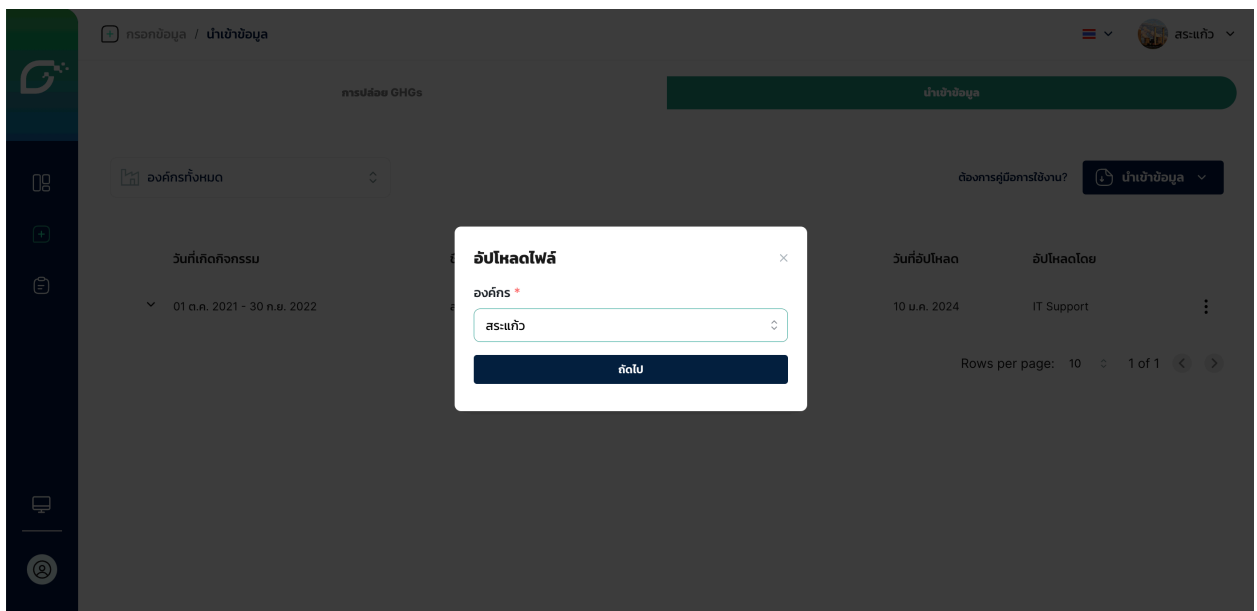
กรอกข้อมูล / นำเข้าข้อมูล

สระแก้ว

การปล่อย GHGs

นำเข้าข้อมูล

องค์กรทั้งหมด

ต้องการคู่มือการใช้งาน?

นำเข้าข้อมูล

| วันที่เกิดกิจกรรม | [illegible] | วันที่อัปโหลด | อัปโหลดโดย |
|---|---|---|---|
| 01 ต.ค. 2021 - 30 ก.ย. 2022 | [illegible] | 10 ม.ค. 2024 | IT Support |

Rows per page: 10 1 of 1

อัปโหลดไฟล์

องค์กร *

สระแก้ว

ถัดไป